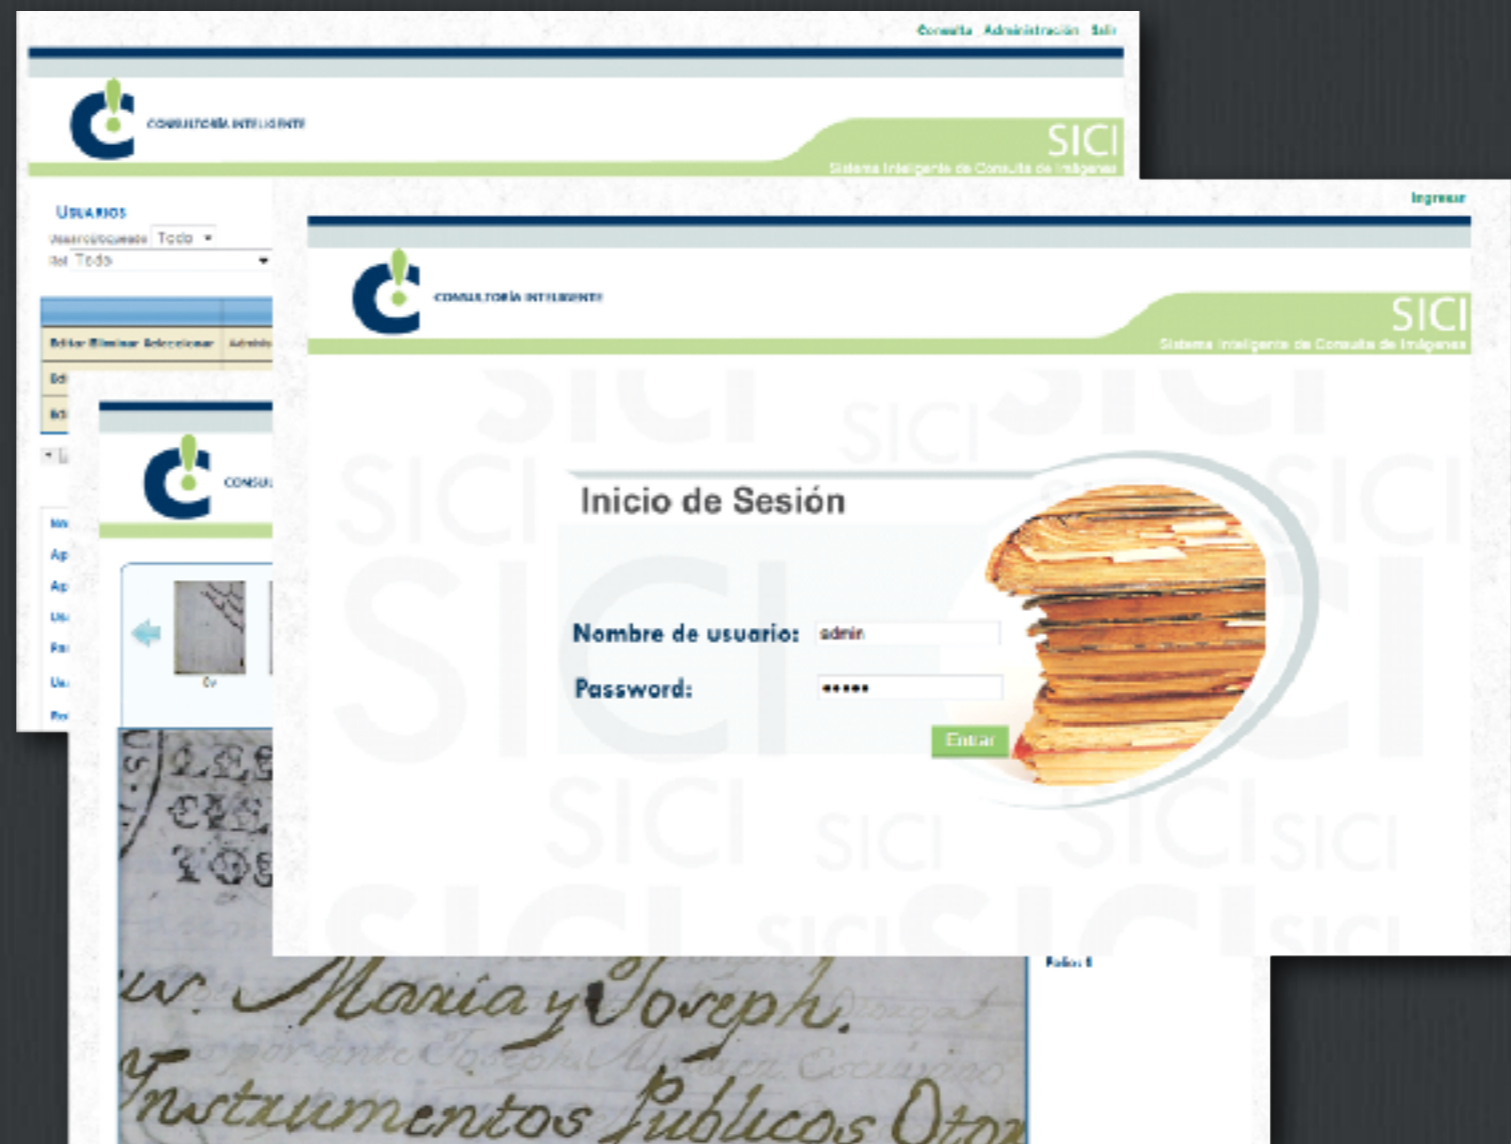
Consulta Administración Salir

CONSULTORÍA INTELIGENTE

SICI
Sistema Inteligente de Consulta de Imágenes

Usuarios
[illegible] Todo
Rol Todo

Editar Eliminar Seleccionar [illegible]

Ingresar

CONSULTORÍA INTELIGENTE

SICI
Sistema Inteligente de Consulta de Imágenes

Inicio de Sesión

Nombre de usuario: admin
Password: •••••
Entrar

Folio: 1

Maria y Joseph.
Instrumentos Publicos Oto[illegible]